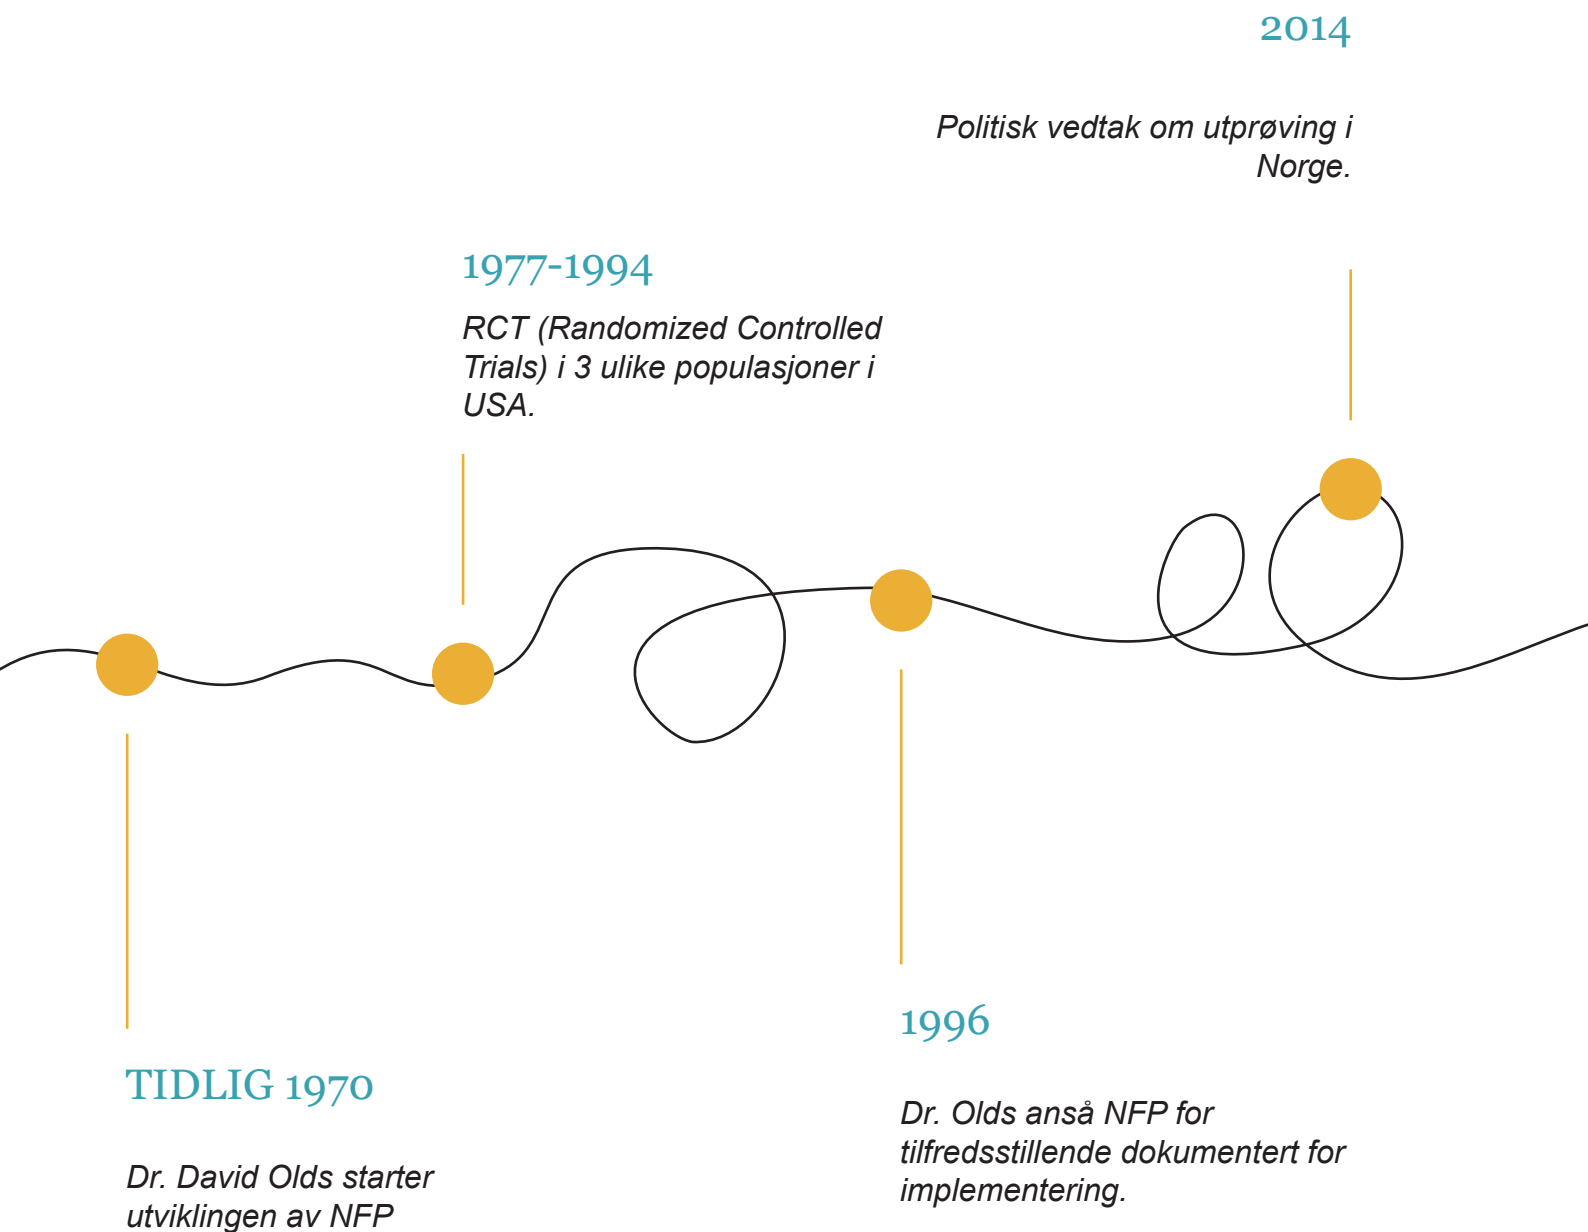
2014

Politisk vedtak om utprøving i Norge.

1977-1994

RCT (Randomized Controlled Trials) i 3 ulike populasjoner i USA.

TIDLIG 1970

Dr. David Olds starter utviklingen av NFP

1996

Dr. Olds anså NFP for tilfredsstillende dokumentert for implementering.